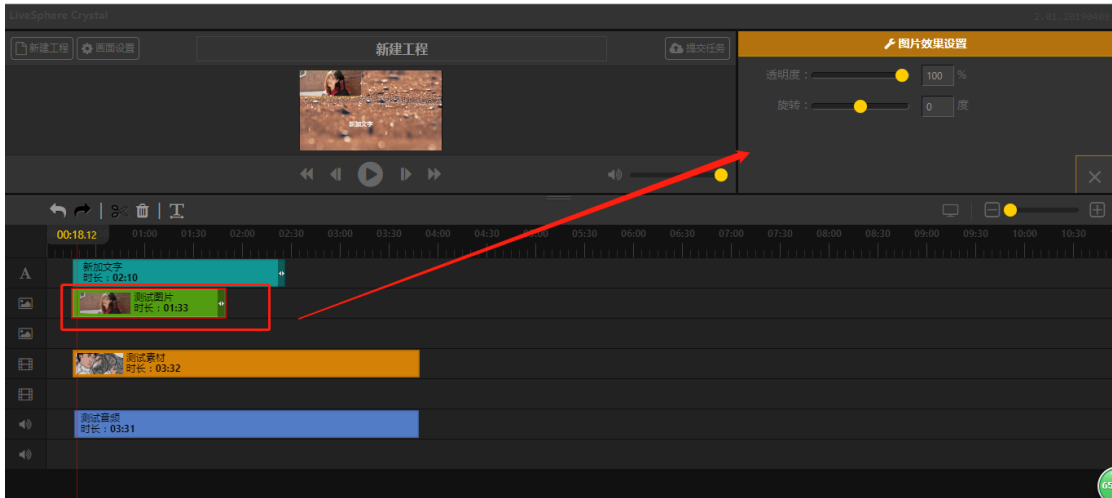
LiveSphere Crystal
2.01.2019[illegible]

新建工程
画面设置
新建工程
提交任务
图片效果设置
透明度：
100
%
旋转：
0
度
新加文字

00:18.12
01:00
01:30
02:00
02:30
03:00
03:30
04:00
04:30
05:00
05:30
06:00
06:30
07:00
07:30
08:00
08:30
09:00
09:30
10:00
10:30

新加文字
时长：02:10
测试图片
时长：01:33
测试素材
时长：03:32
测试音频
时长：03:31
65